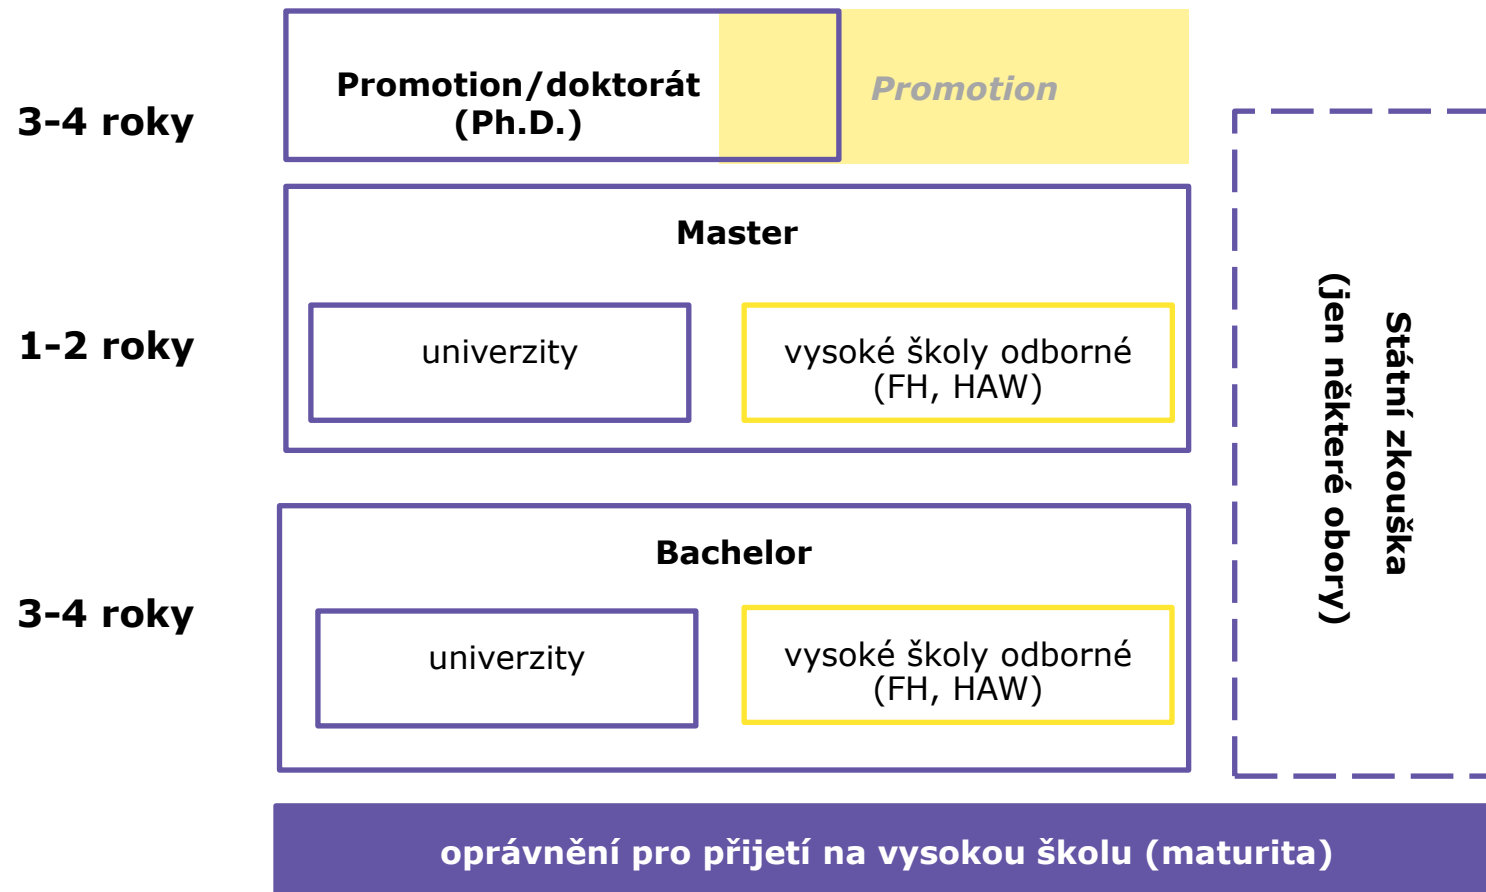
3-4 roky

Promotion/doktorát (Ph.D.)

Promotion

1-2 roky

Master

univerzity

vysoké školy odborné (FH, HAW)

3-4 roky

Bachelor

univerzity

vysoké školy odborné (FH, HAW)

Státní zkouška (jen některé obory)

oprávnění pro přijetí na vysokou školu (maturita)